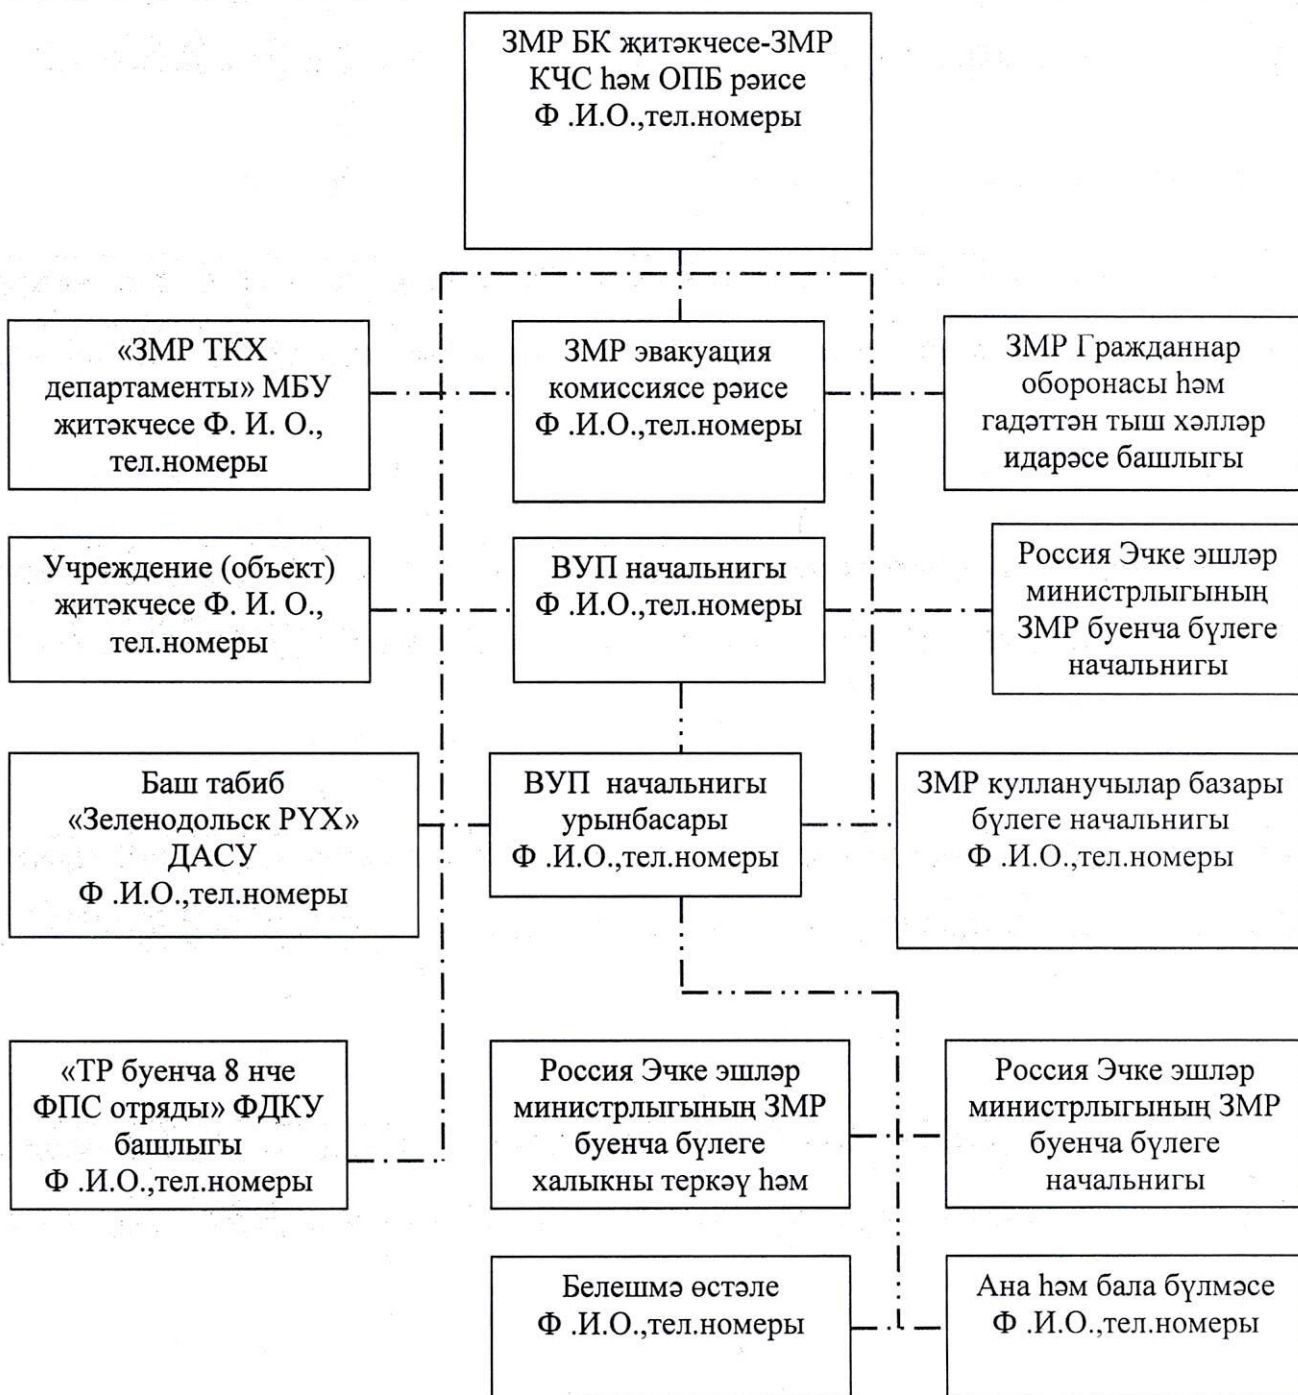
ЗМР БК җитәкчесе-ЗМР КЧС һәм ОПБ рәисе Ф .И.О.,тел.номеры

«ЗМР ТКХ департаменты» МБУ җитәкчесе Ф. И. О., тел.номеры

ЗМР эвакуация комиссиясе рәисе Ф .И.О.,тел.номеры

ЗМР Гражданнар оборонасы һәм гадәттән тыш хәлләр идарәсе башлыгы

Учреждение (объект) җитәкчесе Ф. И. О., тел.номеры

ВУП начальнигы Ф .И.О.,тел.номеры

Россия Эчке эшләр министрлыгының ЗМР буенча бүлеге начальнигы

Баш табиб «Зеленодольск РҮХ» ДАСУ Ф .И.О.,тел.номеры

ВУП начальнигы урынбасары Ф .И.О.,тел.номеры

ЗМР кулланучылар базары бүлеге начальнигы Ф .И.О.,тел.номеры

«ТР буенча 8 нче ФПС отряды» ФДКУ башлыгы Ф .И.О.,тел.номеры

Россия Эчке эшләр министрлыгының ЗМР буенча бүлеге халыкны теркәү һәм

Россия Эчке эшләр министрлыгының ЗМР буенча бүлеге начальнигы

Белешмә өстәле Ф .И.О.,тел.номеры

Ана һәм бала бүлмәсе Ф .И.О.,тел.номеры